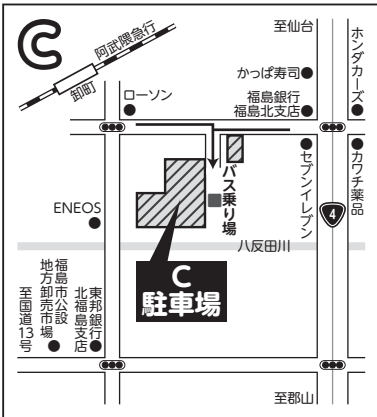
C
阿武隈急行
卸町
至仙台
ホンダカーズ
かっぱ寿司
ローソン
福島銀行
福島北支店
セブンイレブン
カワチ薬品
バス乗り場
ENEOS
4
八反田川
福島市公設地方卸売市場
東邦銀行北福島支店
至国道13号
C
駐車場
至郡山